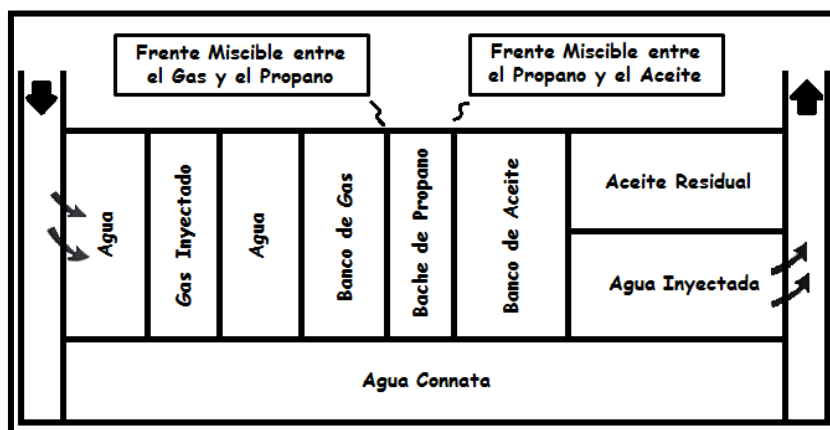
Frente Miscible entre el Gas y el Propano

Frente Miscible entre el Propano y el Aceite

Agua

Gas Inyectado

Agua

Banco de Gas

Bache de Propano

Banco de Aceite

Aceite Residual

Agua Inyectada

Agua Connata